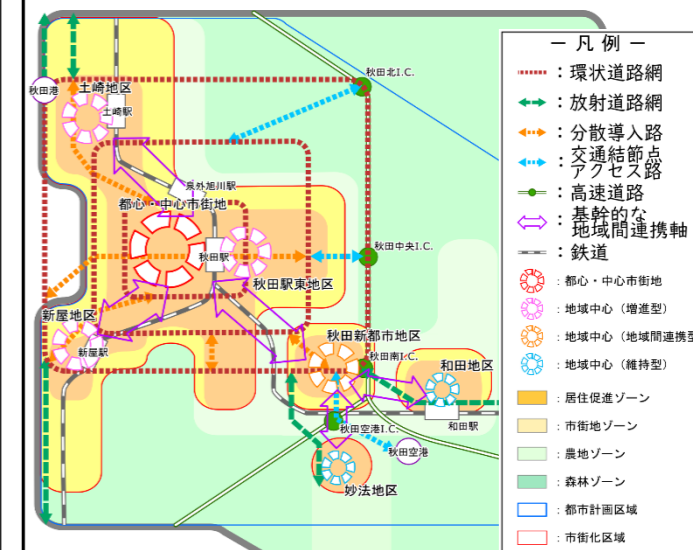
秋田港
土崎地区
土崎駅
泉外旭川駅
都心・中心市街地
秋田駅
秋田駅東地区
新屋地区
新屋駅
秋田新都市地区
秋田南I.C.
和田地区
和田駅
秋田空港I.C.
秋田空港
妙法地区
秋田北I.C.
秋田中央I.C.

ー 凡 例 ー
：環状道路網
：放射道路網
：分散導入路
：交通結節点アクセス路
：高速道路
：基幹的な地域間連携軸
：鉄道
：都心・中心市街地
：地域中心（増進型）
：地域中心（地域間連携型
：地域中心（維持型）
：居住促進ゾーン
：市街地ゾーン
：農地ゾーン
：森林ゾーン
：都市計画区域
：市街化区域